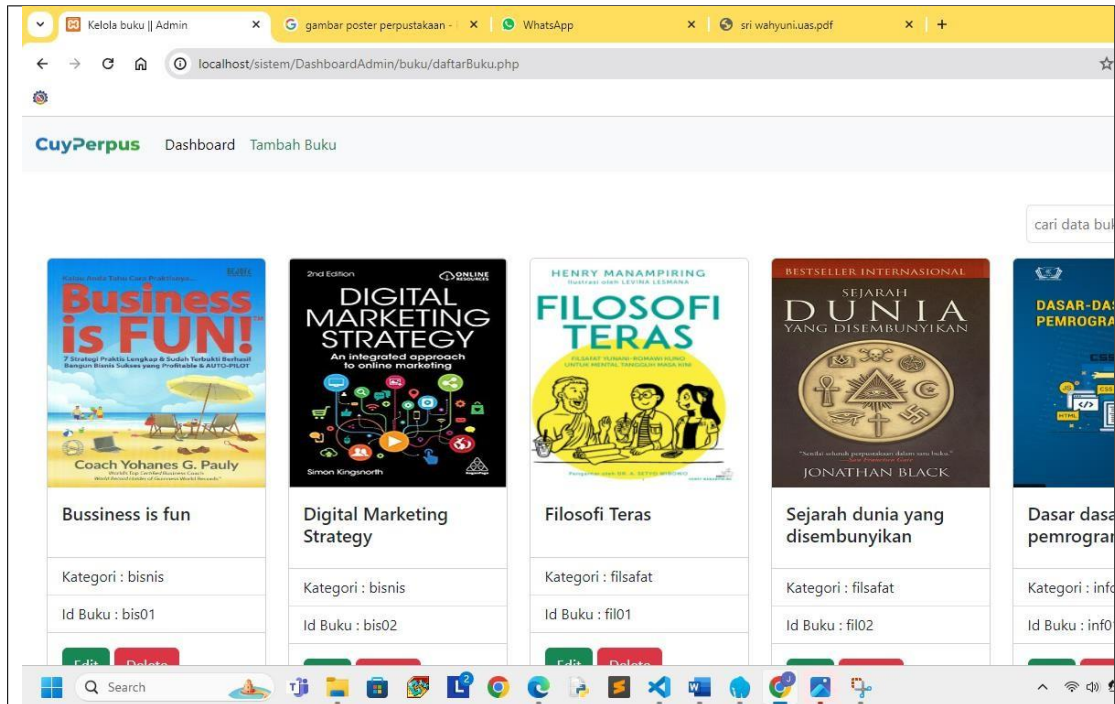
Kelola buku || Admin
gambar poster perpustakaan -
WhatsApp
sri wahyuni.uas.pdf
localhost/sistem/DashboardAdmin/buku/daftarBuku.php

CuyPerpus Dashboard Tambah Buku

cari data buk

Kalau Anda Tahu Cara Praktisnya...
Business is FUN!
7 Strategi Praktis Lengkap & Sudah Terbukti Berhasil Bangun Bisnis Sukses yang Profitable & AUTO-PILOT
Coach Yohanes G. Pauly

Bussiness is fun
Kategori : bisnis
Id Buku : bis01
Edit Delete

2nd Edition
ONLINE RESOURCES
DIGITAL MARKETING STRATEGY
An integrated approach to online marketing
Simon Kingsnorth

Digital Marketing Strategy
Kategori : bisnis
Id Buku : bis02

HENRY MANAMPIRING
FILOSOFI TERAS
FILSAFAT YUNANI-ROMAWI KUNO UNTUK MENTAL TANGGUH MASA KINI

Filosofi Teras
Kategori : filsafat
Id Buku : fil01
Edit Delete

BESTSELLER INTERNASIONAL
SEJARAH DUNIA YANG DISEMBUNYIKAN
JONATHAN BLACK

Sejarah dunia yang disembunyikan
Kategori : filsafat
Id Buku : fil02

DASAR-DAS PEMROGRA

Dasar dasa pemrogra
Kategori : info
Id Buku : inf0

Search